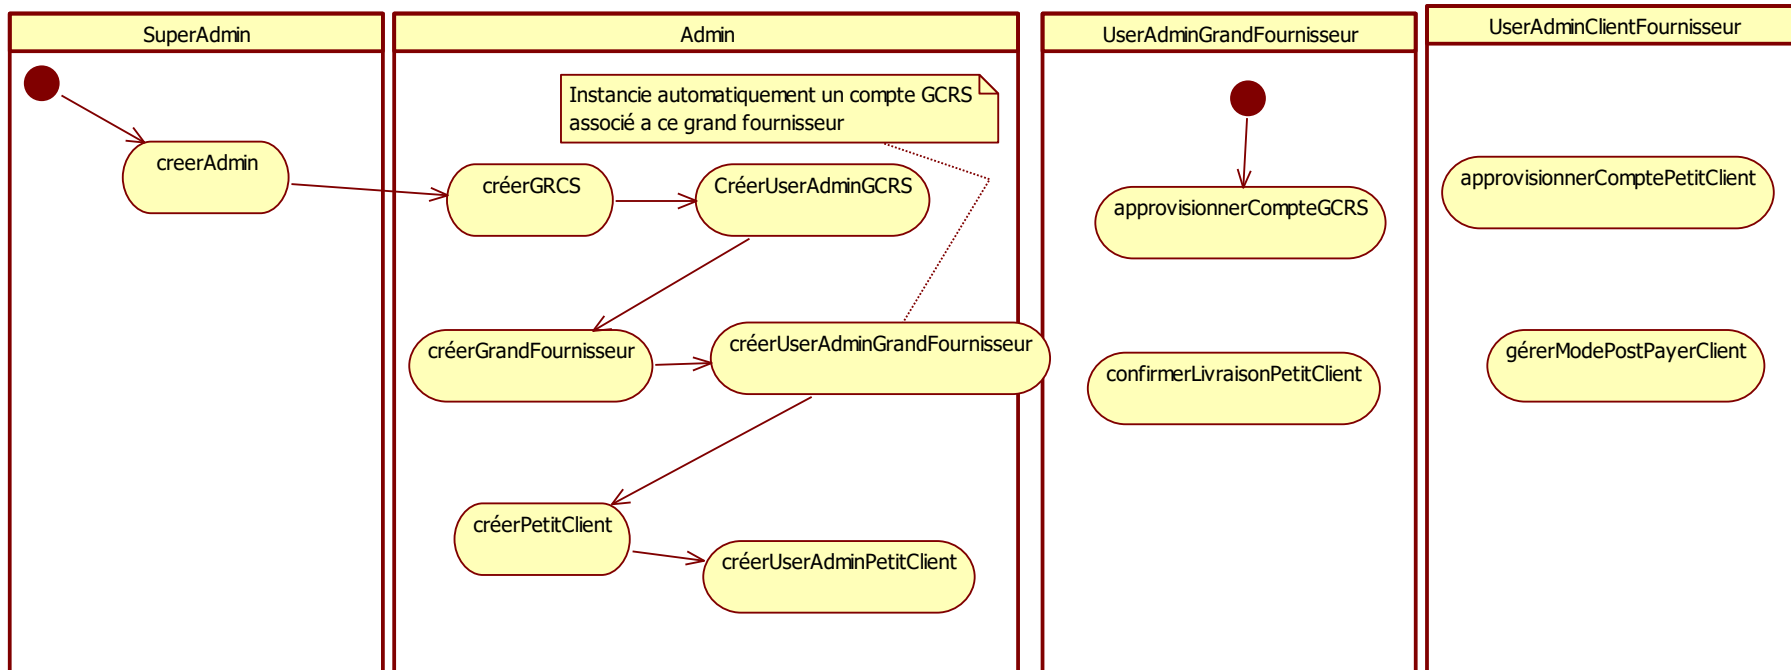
SuperAdmin

Admin

UserAdminGrandFournisseur

UserAdminClientFournisseur

Instancie automatiquement un compte GCRS associé a ce grand fournisseur

creerAdmin

créerGRCS

CréerUserAdminGCRS

créerGrandFournisseur

créerUserAdminGrandFournisseur

créerPetitClient

créerUserAdminPetitClient

approvisionnerCompteGCRS

confirmerLivraisonPetitClient

approvisionnerComptePetitClient

gérerModePostPayerClient